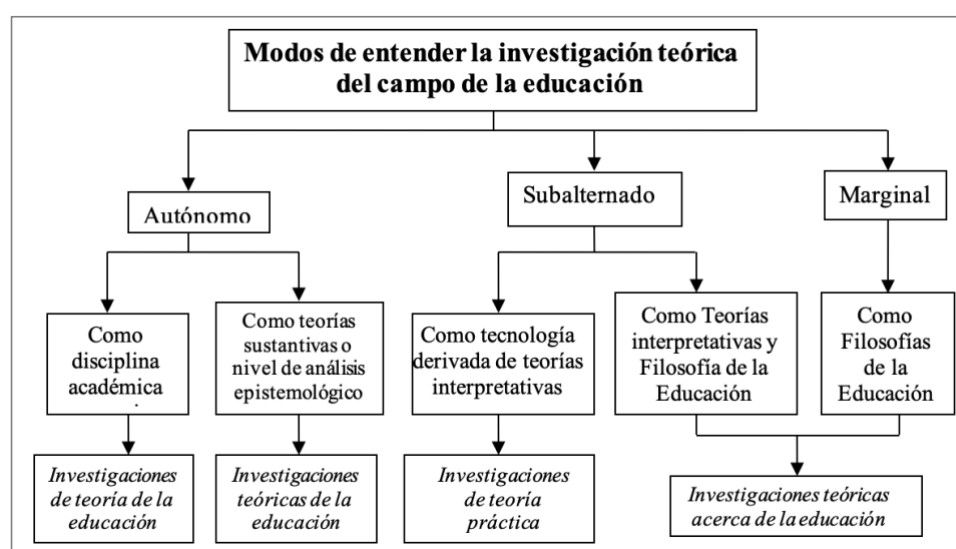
Modos de entender la investigación teórica del campo de la educación

Autónomo

Subalternado

Marginal

Como disciplina académica

Como teorías sustantivas o nivel de análisis epistemológico

Como tecnología derivada de teorías interpretativas

Como Teorías interpretativas y Filosofía de la Educación

Como Filosofías de la Educación

*Investigaciones de teoría de la educación*

*Investigaciones teóricas de la educación*

*Investigaciones de teoría práctica*

*Investigaciones teóricas acerca de la educación*